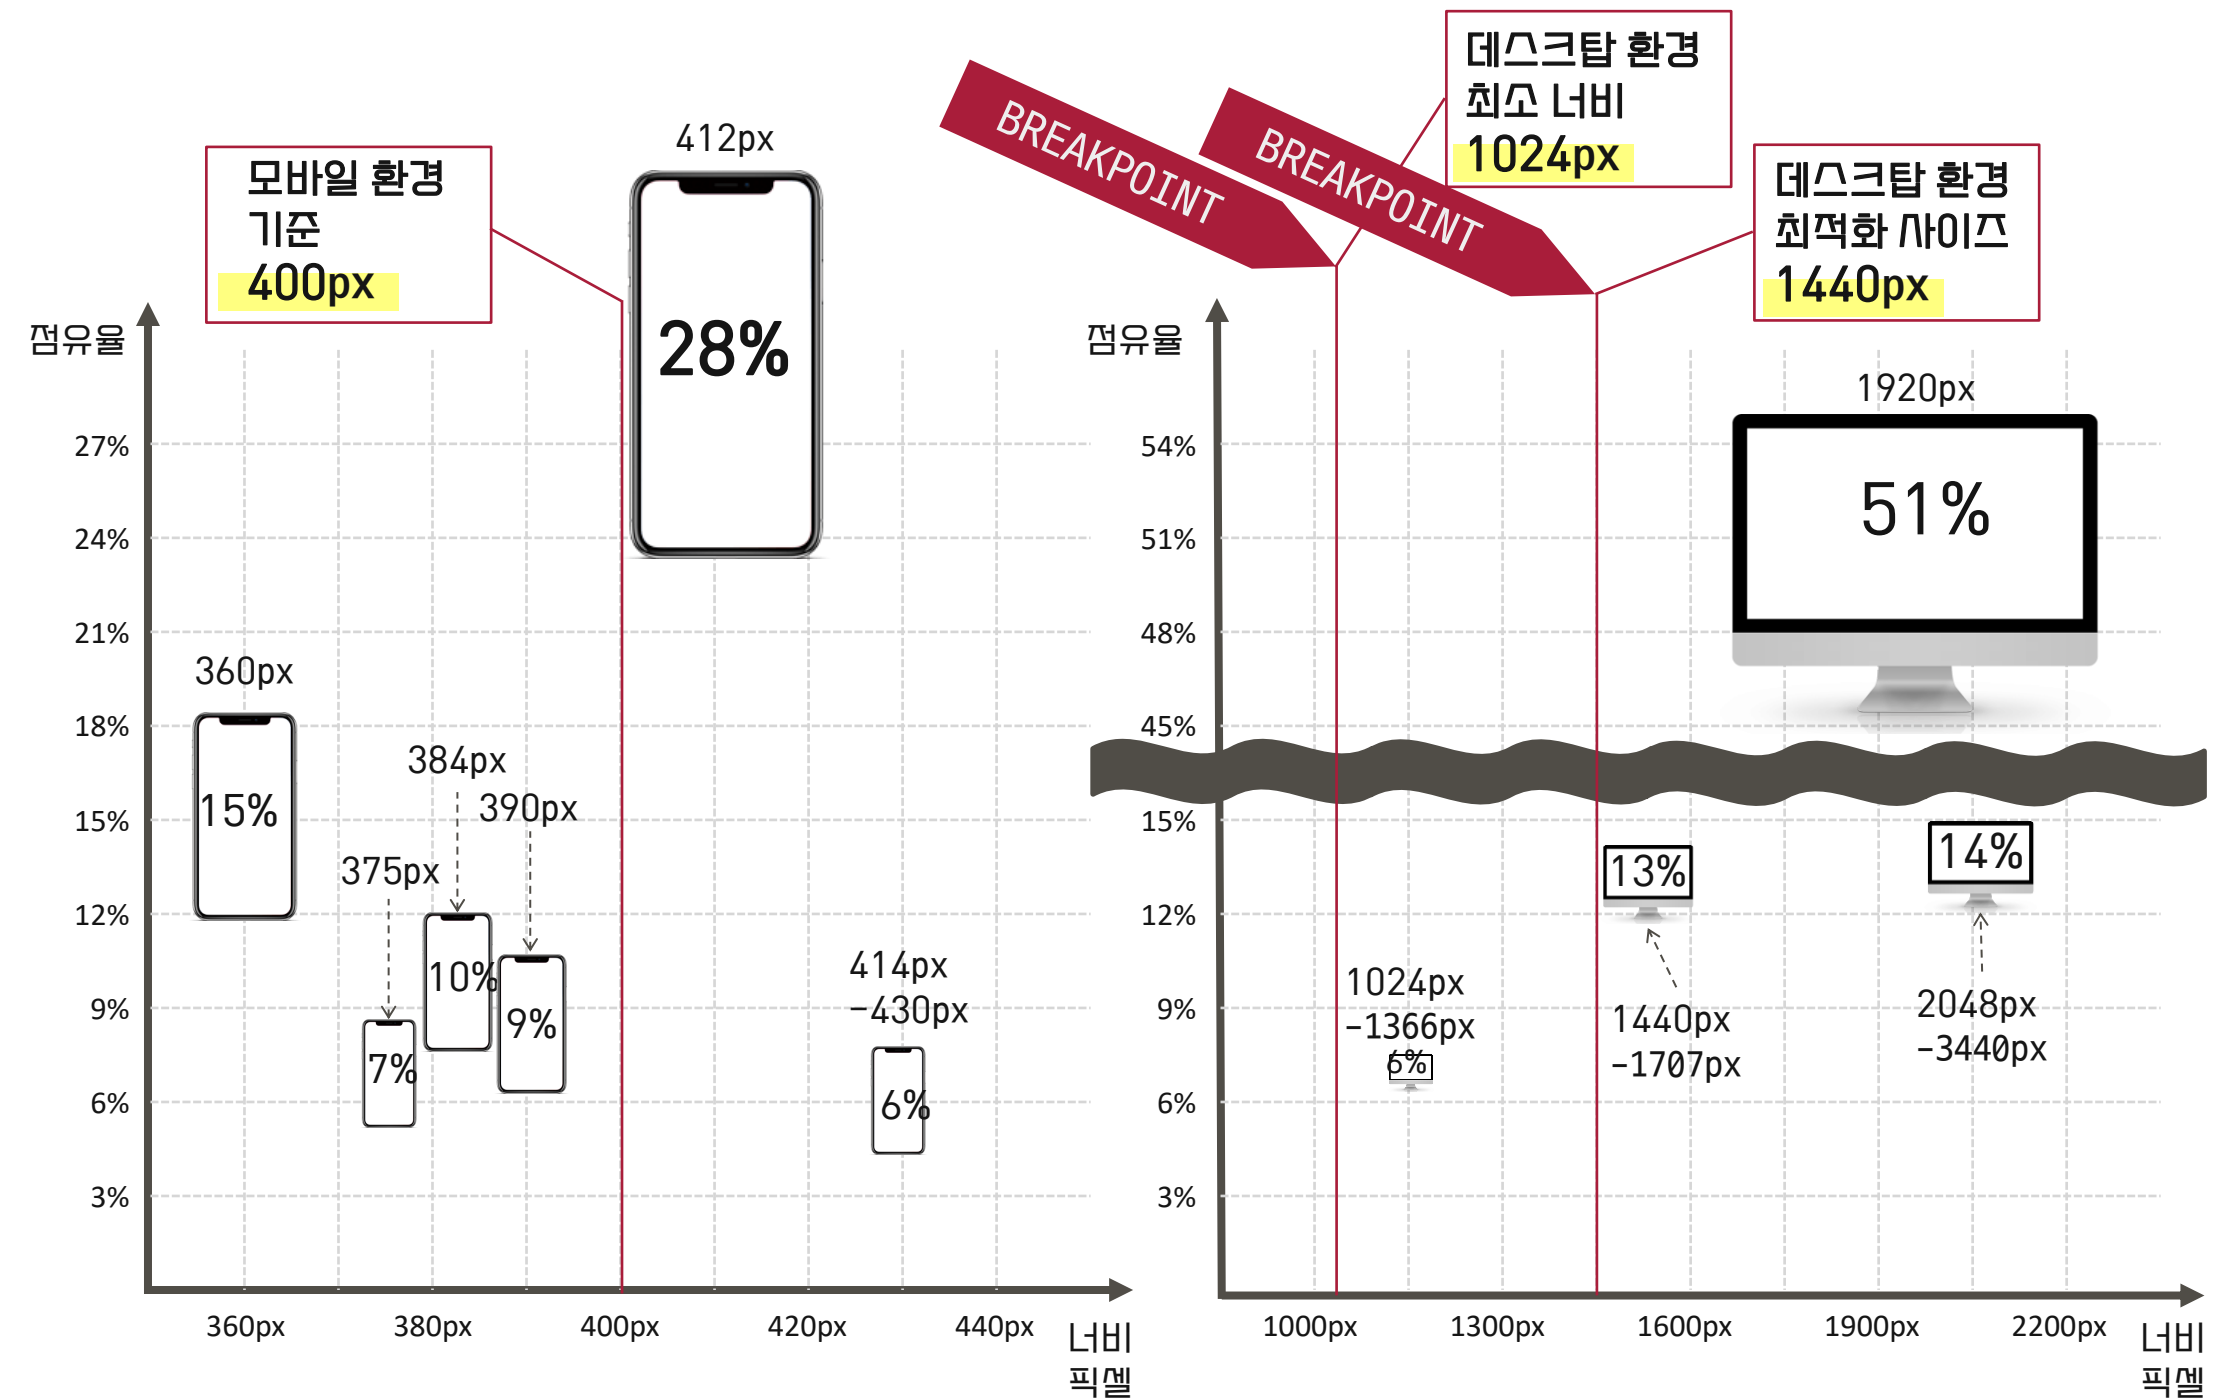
모바일 환경
기준
400px

412px

28%

BREAKPOINT

BREAKPOINT

데스크탑 환경
최소 너비
1024px

데스크탑 환경
최적화 사이즈
1440px

점유율

27%
24%
21%
18%
15%
12%
9%
6%
3%

360px
15%

384px
390px
375px
10%
9%
7%

414px
-430px
6%

360px
380px
400px
420px
440px
너비
픽셀

점유율

54%
51%
48%
45%
15%
12%
9%
6%
3%

1920px
51%

13%
14%

1024px
-1366px
6%

1440px
-1707px

2048px
-3440px

1000px
1300px
1600px
1900px
2200px
너비
픽셀